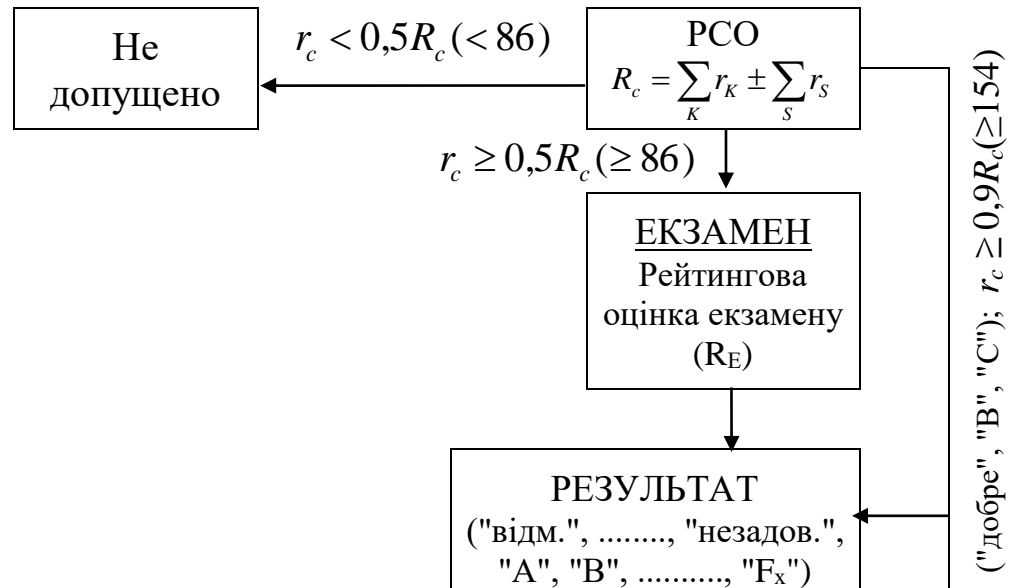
Не допущено

$r_c < 0{,}5R_c (< 86)$

РСО
$R_c = \sum_K r_K \pm \sum_S r_S$

$r_c \geq 0{,}5R_c (\geq 86)$

ЕКЗАМЕН
Рейтингова оцінка екзамену ($R_E$)

("добре", "B", "C"); $r_c \geq 0{,}9R_c(\geq 154)$

РЕЗУЛЬТАТ
("відм.", ........, "незадов.", "A", "B", .........., "$F_x$")